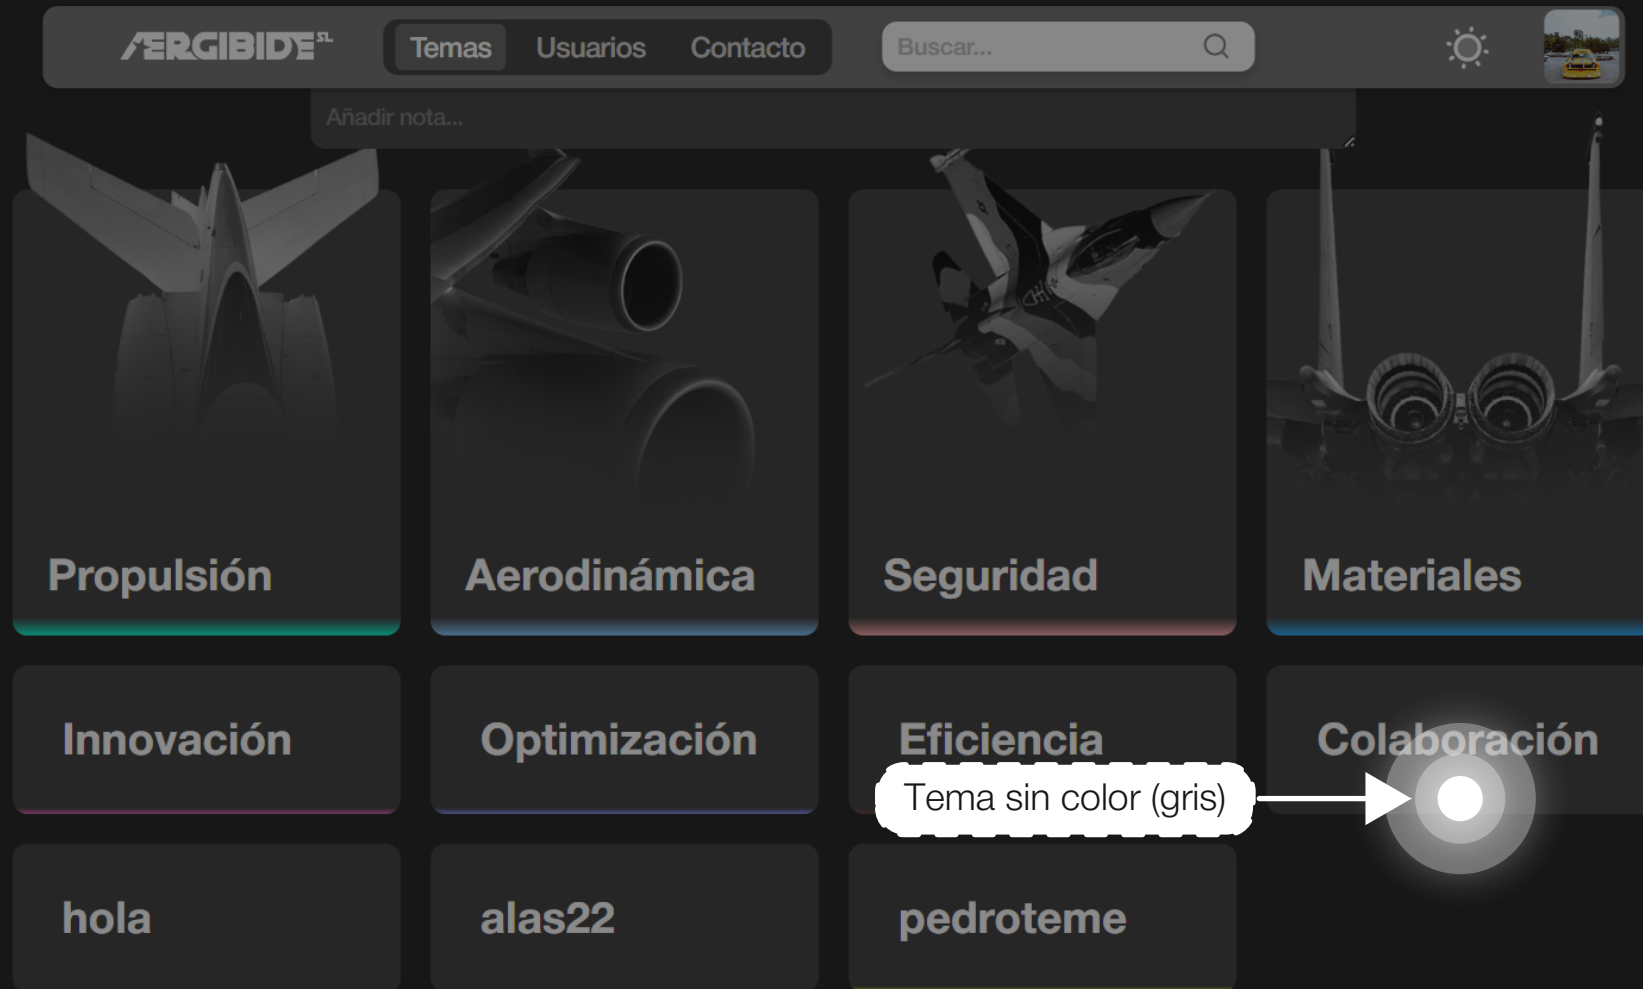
ÆRGIBIDE SL

Temas Usuarios Contacto

Buscar...

Añadir nota...

Propulsión

Aerodinámica

Seguridad

Materiales

Innovación

Optimización

Eficiencia

Colaboración

Tema sin color (gris)

hola

alas22

pedroteme